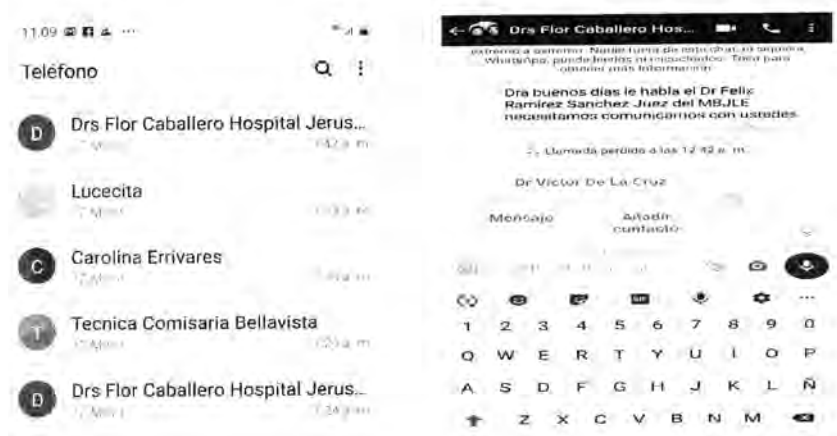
11:09

Teléfono

D Drs Flor Caballero Hospital Jerus...

Lucecita

C Carolina Errivares

T Tecnica Comisaria Bellavista

D Drs Flor Caballero Hospital Jerus...

Drs Flor Caballero Hos...

extremo a extremo. Nadie fuera de este chat, ni siquiera WhatsApp, puede leerlos ni escucharlos. Toca para obtener más información.

Dra buenos días le habla el Dr Felix Ramirez Sanchez Juez del MBJLE necesitamos comunicarnos con ustedes.

Llamada perdida a las 12:42 a. m.

Dr Victor De La Cruz

Mensaje

Añadir contacto

1 2 3 4 5 6 7 8 9 0
Q W E R T Y U I O P
A S D F G H J K L Ñ
Z X C V B N M